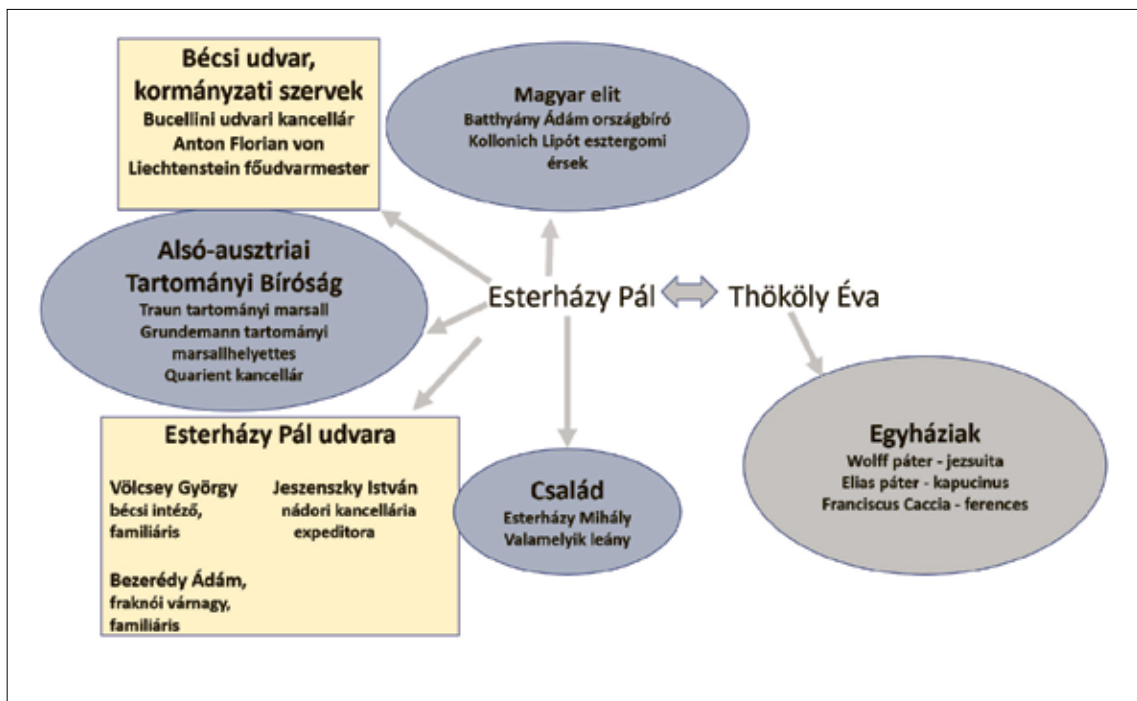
Bécsi udvar, kormányzati szervek
Bucellini udvari kancellár
Anton Florian von Liechtenstein főudvarmester

Magyar elit
Batthyány Ádám országbíró
Kollonich Lipót esztergomi érsek

Alsó-ausztriai Tartományi Bíróság
Traun tartományi marsall
Grundemann tartományi marsallhelyettes
Quarient kancellár

Esterházy Pál

Thököly Éva

Esterházy Pál udvara

Völcsey György
bécsi intéző, familiáris

Jeszenszky István
nádori kancellária expeditora

Bezerédy Ádám, fraknói várnagy, familiáris

Család
Esterházy Mihály
Valamelyik leány

Egyháziak
Wolff páter - jezsuita
Elias páter - kapucinus
Franciscus Caccia - ferences